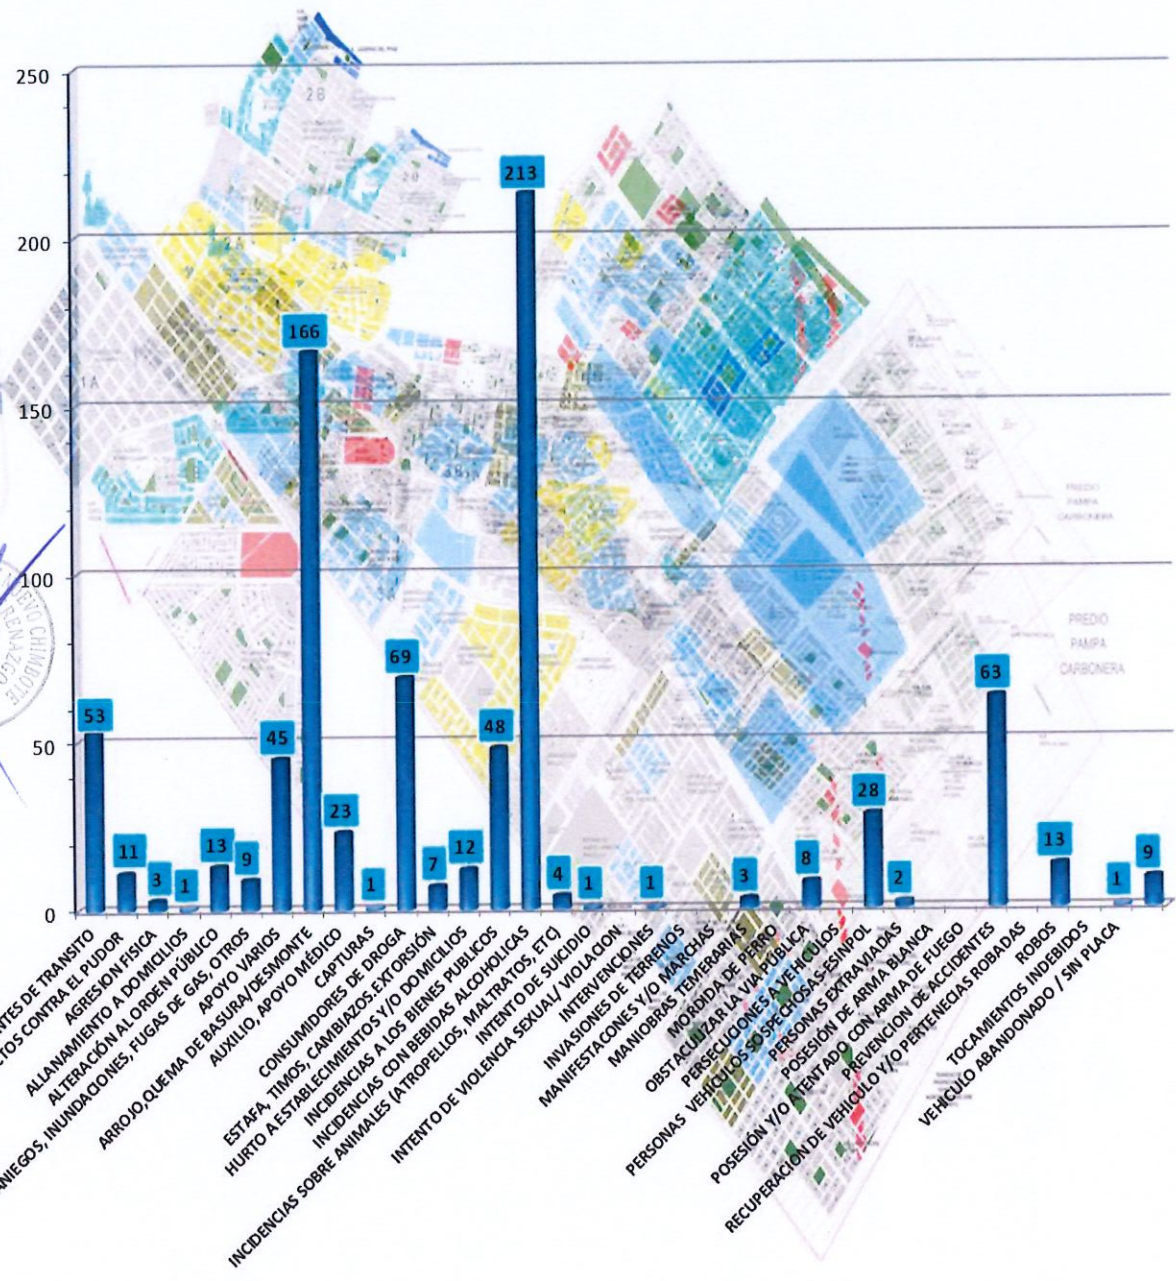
250
200
150
100
50
0

53
11
3
1
13
9
45
166
23
1
69
7
12
48
213
4
1
1
3
8
28
2
63
13
1
9

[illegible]TES DE TRANSITO
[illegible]TOS CONTRA EL PUDOR
AGRESION FISICA
ALLANAMIENTO A DOMICILIOS
ALTERACIÓN AL ORDEN PÚBLICO
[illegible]NIEGOS, INUNDACIONES, FUGAS DE GAS, OTROS
ARROJO,QUEMA DE BASURA/DESMONTE
APOYO VARIOS
AUXILIO, APOYO MÉDICO
CAPTURAS
CONSUMIDORES DE DROGA
ESTAFA, TIMOS, CAMBIAZOS.EXTORSIÓN
HURTO A ESTABLECIMIENTOS Y/O DOMICILIOS
INCIDENCIAS A LOS BIENES PUBLICOS
INCIDENCIAS CON BEBIDAS ALCOHOLICAS
INCIDENCIAS SOBRE ANIMALES (ATROPELLOS, MALTRATOS, ETC)
INTENTO DE SUICIDIO
INTENTO DE VIOLENCIA SEXUAL/ VIOLACION
INTERVENCIONES
INVASIONES DE TERRENOS
MANIFESTACIONES Y/O MARCHAS
MANIOBRAS TEMERARIAS
MORDIDA DE PERRO
OBSTACULIZAR LA VIA PÚBLICA
PERSECUCIONES A VEHICULOS
PERSONAS VEHICULOS SOSPECHOSAS-ESINPOL
PERSONAS EXTRAVIADAS
POSESIÓN DE ARMA BLANCA
POSESIÓN Y/O ATENTADO CON ARMA DE FUEGO
PREVENCION DE ACCIDENTES
RECUPERACIÓN DE VEHICULO Y/O PERTENECIAS ROBADAS
ROBOS
TOCAMIENTOS INDEBIDOS
VEHICULO ABANDONADO / SIN PLACA

PREDIO PAMPA CARBONERA
PREDIO PAMPA CARBONERA